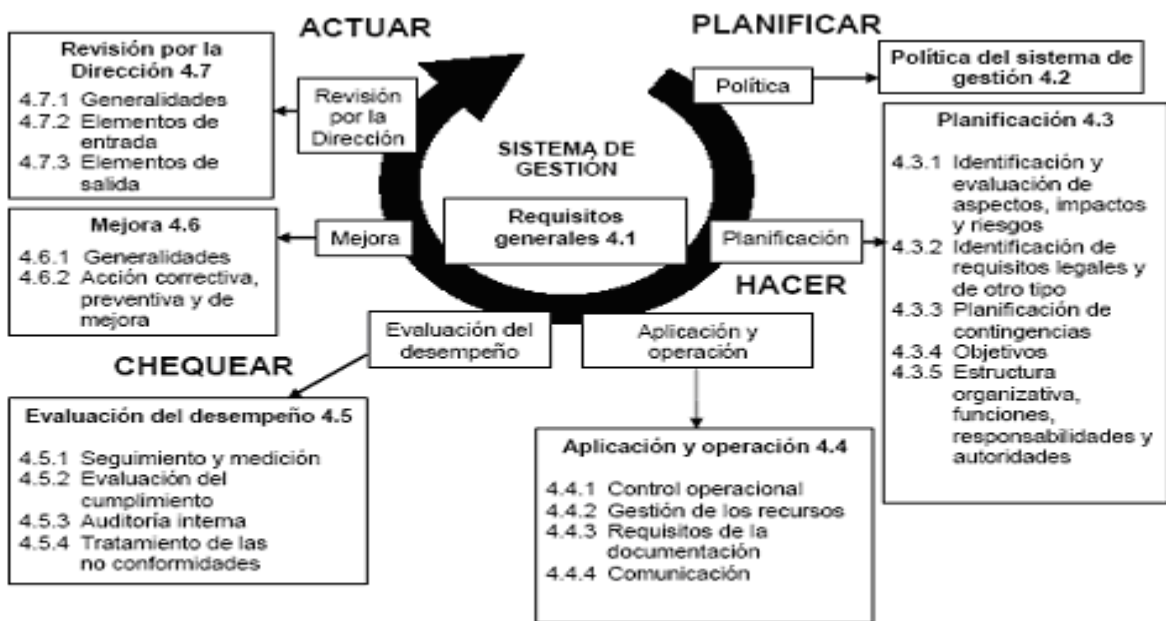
ACTUAR

PLANIFICAR

Revisión por la Dirección 4.7

4.7.1 Generalidades
4.7.2 Elementos de entrada
4.7.3 Elementos de salida

Revisión por la Dirección

Política

Política del sistema de gestión 4.2

Planificación 4.3

4.3.1 Identificación y evaluación de aspectos, impactos y riesgos
4.3.2 Identificación de requisitos legales y de otro tipo
4.3.3 Planificación de contingencias
4.3.4 Objetivos
4.3.5 Estructura organizativa, funciones, responsabilidades y autoridades

SISTEMA DE GESTIÓN

Mejora 4.6

4.6.1 Generalidades
4.6.2 Acción correctiva, preventiva y de mejora

Mejora

Requisitos generales 4.1

Planificación

HACER

Evaluación del desempeño

Aplicación y operación

CHEQUEAR

Evaluación del desempeño 4.5

4.5.1 Seguimiento y medición
4.5.2 Evaluación del cumplimiento
4.5.3 Auditoria interna
4.5.4 Tratamiento de las no conformidades

Aplicación y operación 4.4

4.4.1 Control operacional
4.4.2 Gestión de los recursos
4.4.3 Requisitos de la documentación
4.4.4 Comunicación